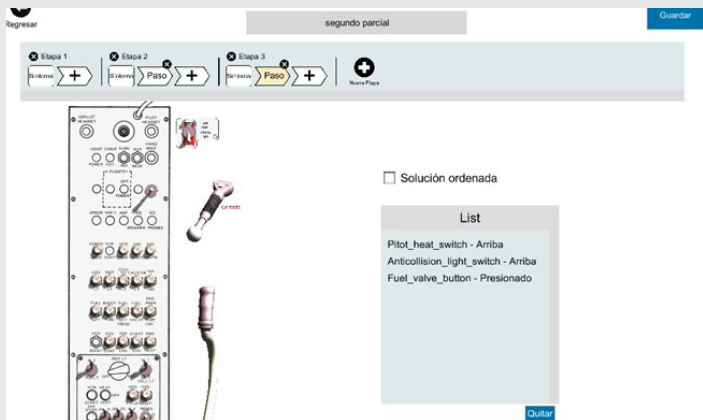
Regresar

segundo parcial

Guardar

Etapa 1
Síntoma
+

Etapa 2
Síntoma
Paso
+

Etapa 3
Síntoma
Paso
+

Nueva Etapa

COPILOT HEADSET
PILOT HEADSET
PUERTO 1
SPEAKER
SPEAKER PHONES

Solución ordenada

List

Pitot_heat_switch - Arriba
Anticollision_light_switch - Arriba
Fuel_valve_button - Presionado

Quitar